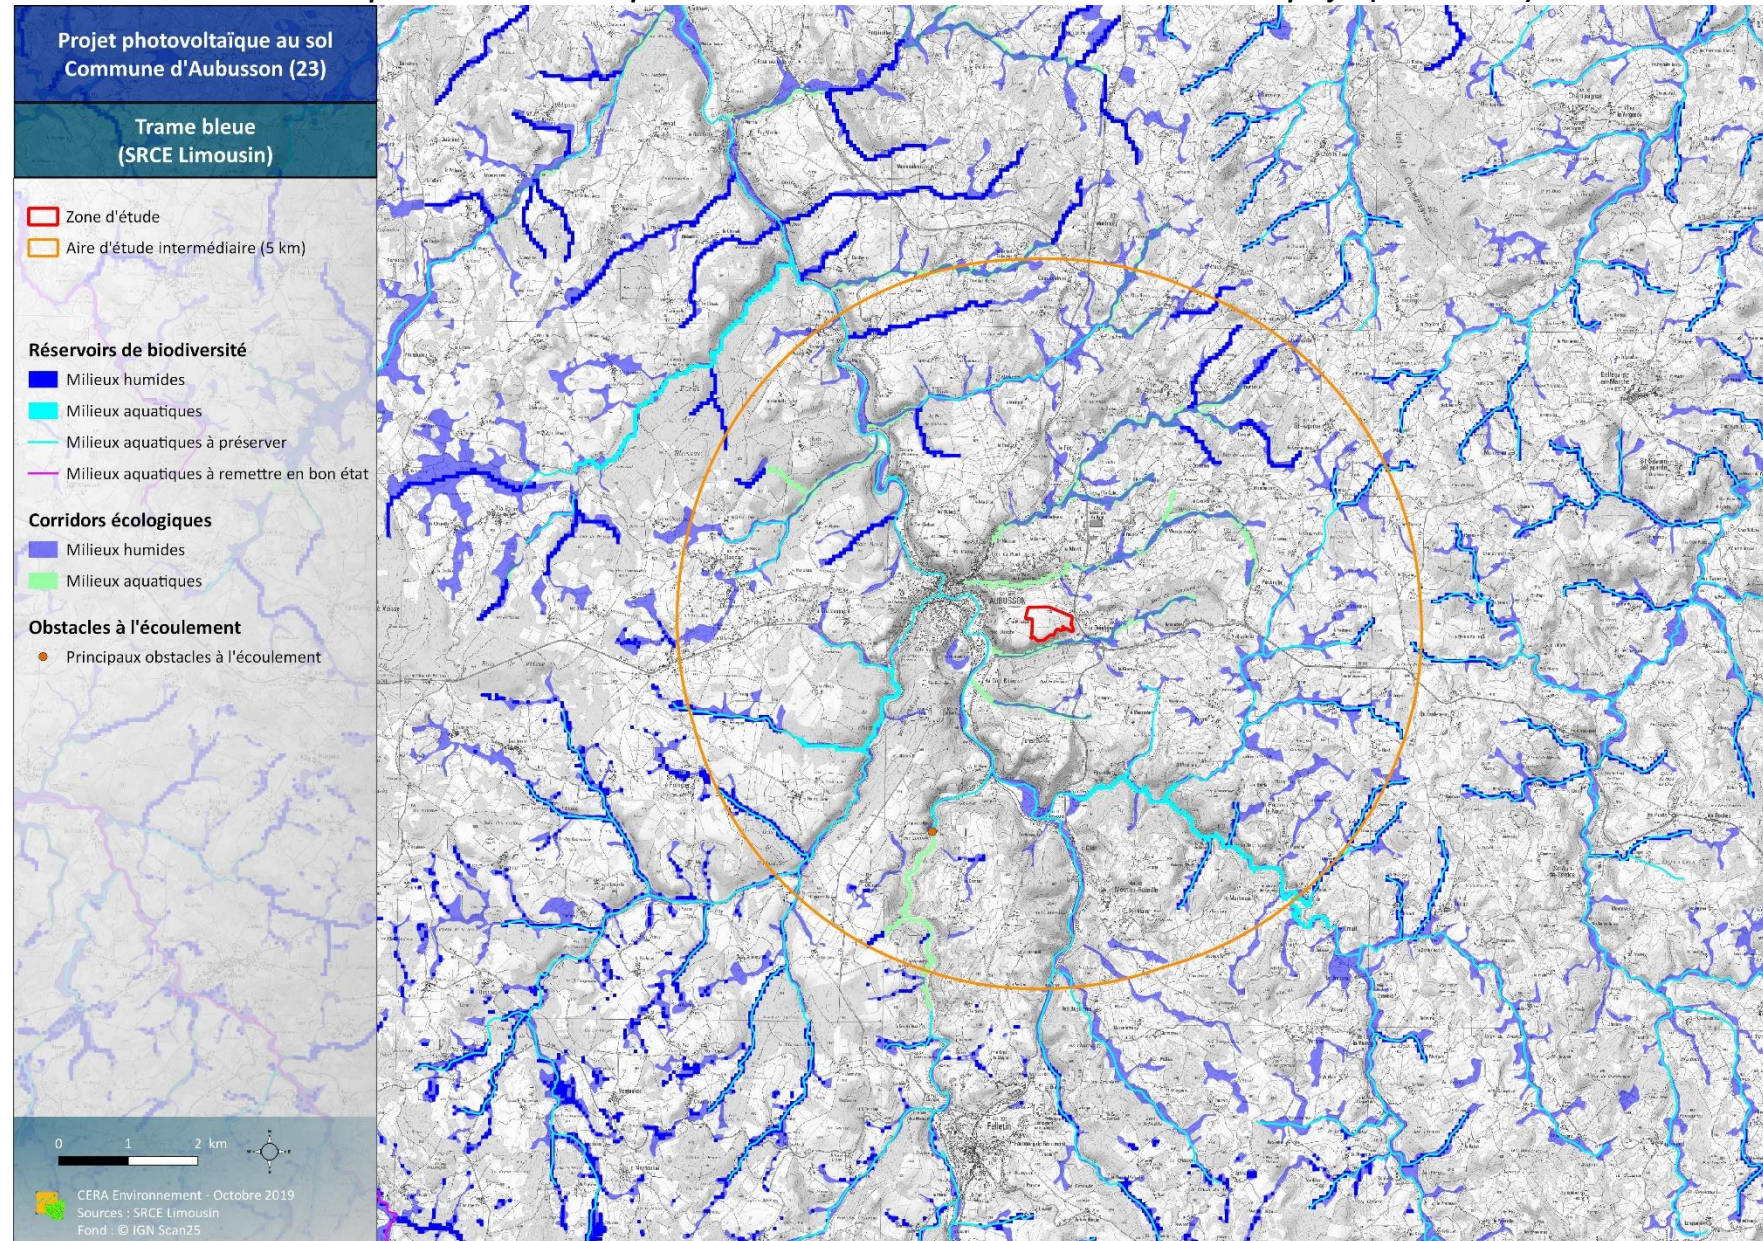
Projet photovoltaïque au sol
Commune d'Aubusson (23)

Trame bleue
(SRCE Limousin)

Zone d'étude
Aire d'étude intermédiaire (5 km)

Réservoirs de biodiversité
Milieux humides
Milieux aquatiques
Milieux aquatiques à préserver
Milieux aquatiques à remettre en bon état

Corridors écologiques
Milieux humides
Milieux aquatiques

Obstacles à l'écoulement
Principaux obstacles à l'écoulement

0 1 2 km

CERA Environnement - Octobre 2019
Sources : SRCE Limousin
Fond : © IGN Scan25

AUBUSSON